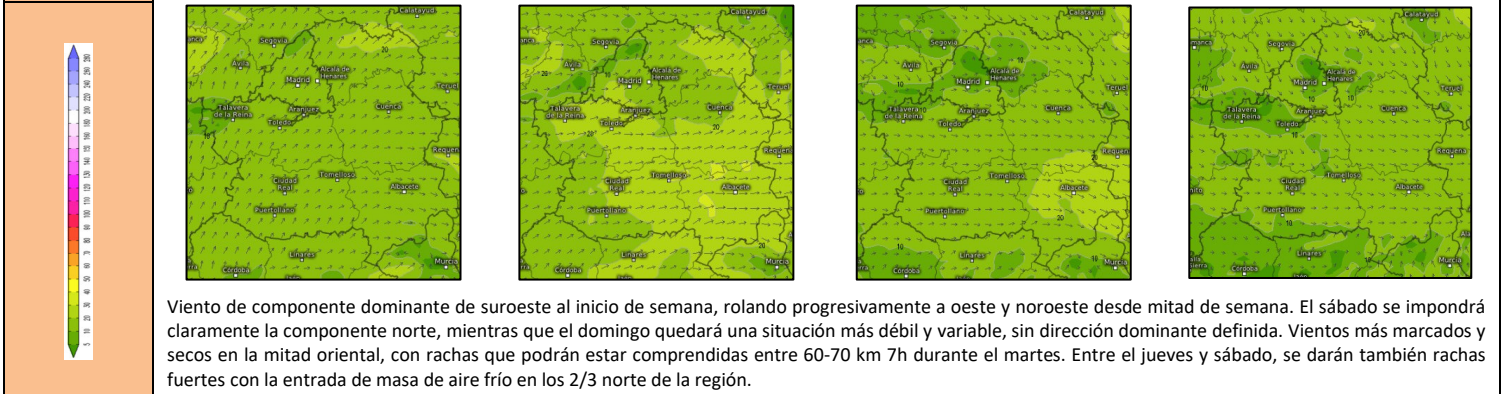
Calatayud
Segovia
Ávila
Madrid
Alcalá de Henares
Teruel
Talavera de la Reina
Aranjuez
Toledo
Cuenca
Requena
Tomelloso
Ciudad Real
Albacete
Puertollano
Linares
Córdoba
Murcia

Calatayud
Segovia
Ávila
Madrid
Alcalá de Henares
Teruel
Talavera de la Reina
Aranjuez
Toledo
Cuenca
Requena
Tomelloso
Ciudad Real
Albacete
Puertollano
Linares
Córdoba
Murcia

Calatayud
Segovia
Ávila
Madrid
Alcalá de Henares
Teruel
Talavera de la Reina
Aranjuez
Toledo
Cuenca
Requena
Tomelloso
Ciudad Real
Albacete
Puertollano
Linares
Córdoba
Murcia

Calatayud
Segovia
Ávila
Madrid
Alcalá de Henares
Teruel
Talavera de la Reina
Aranjuez
Toledo
Cuenca
Requena
Tomelloso
Ciudad Real
Albacete
Puertollano
Linares
Córdoba
Murcia

Viento de componente dominante de suroeste al inicio de semana, rolando progresivamente a oeste y noroeste desde mitad de semana. El sábado se impondrá claramente la componente norte, mientras que el domingo quedará una situación más débil y variable, sin dirección dominante definida. Vientos más marcados y secos en la mitad oriental, con rachas que podrán estar comprendidas entre 60-70 km 7h durante el martes. Entre el jueves y sábado, se darán también rachas fuertes con la entrada de masa de aire frío en los 2/3 norte de la región.